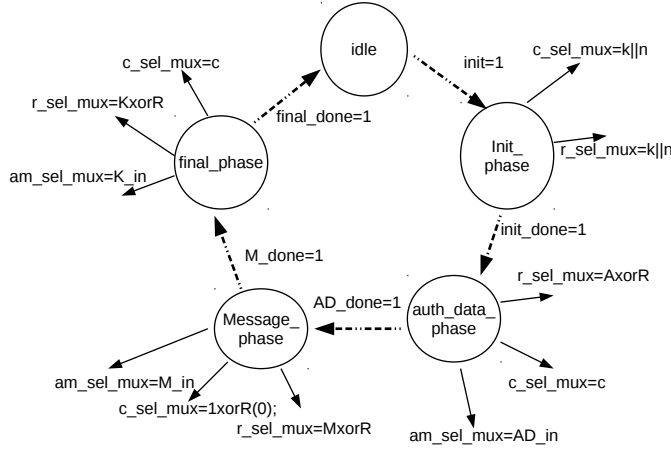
idle

init=1

c_sel_mux=k||n

r_sel_mux=k||n

Init_ phase

init_done=1

auth_data_ phase

r_sel_mux=AxorR

c_sel_mux=c

am_sel_mux=AD_in

AD_done=1

Message_ phase

am_sel_mux=M_in

c_sel_mux=1xorR(0);

r_sel_mux=MxorR

M_done=1

final_phase

am_sel_mux=K_in

r_sel_mux=KxorR

c_sel_mux=c

final_done=1